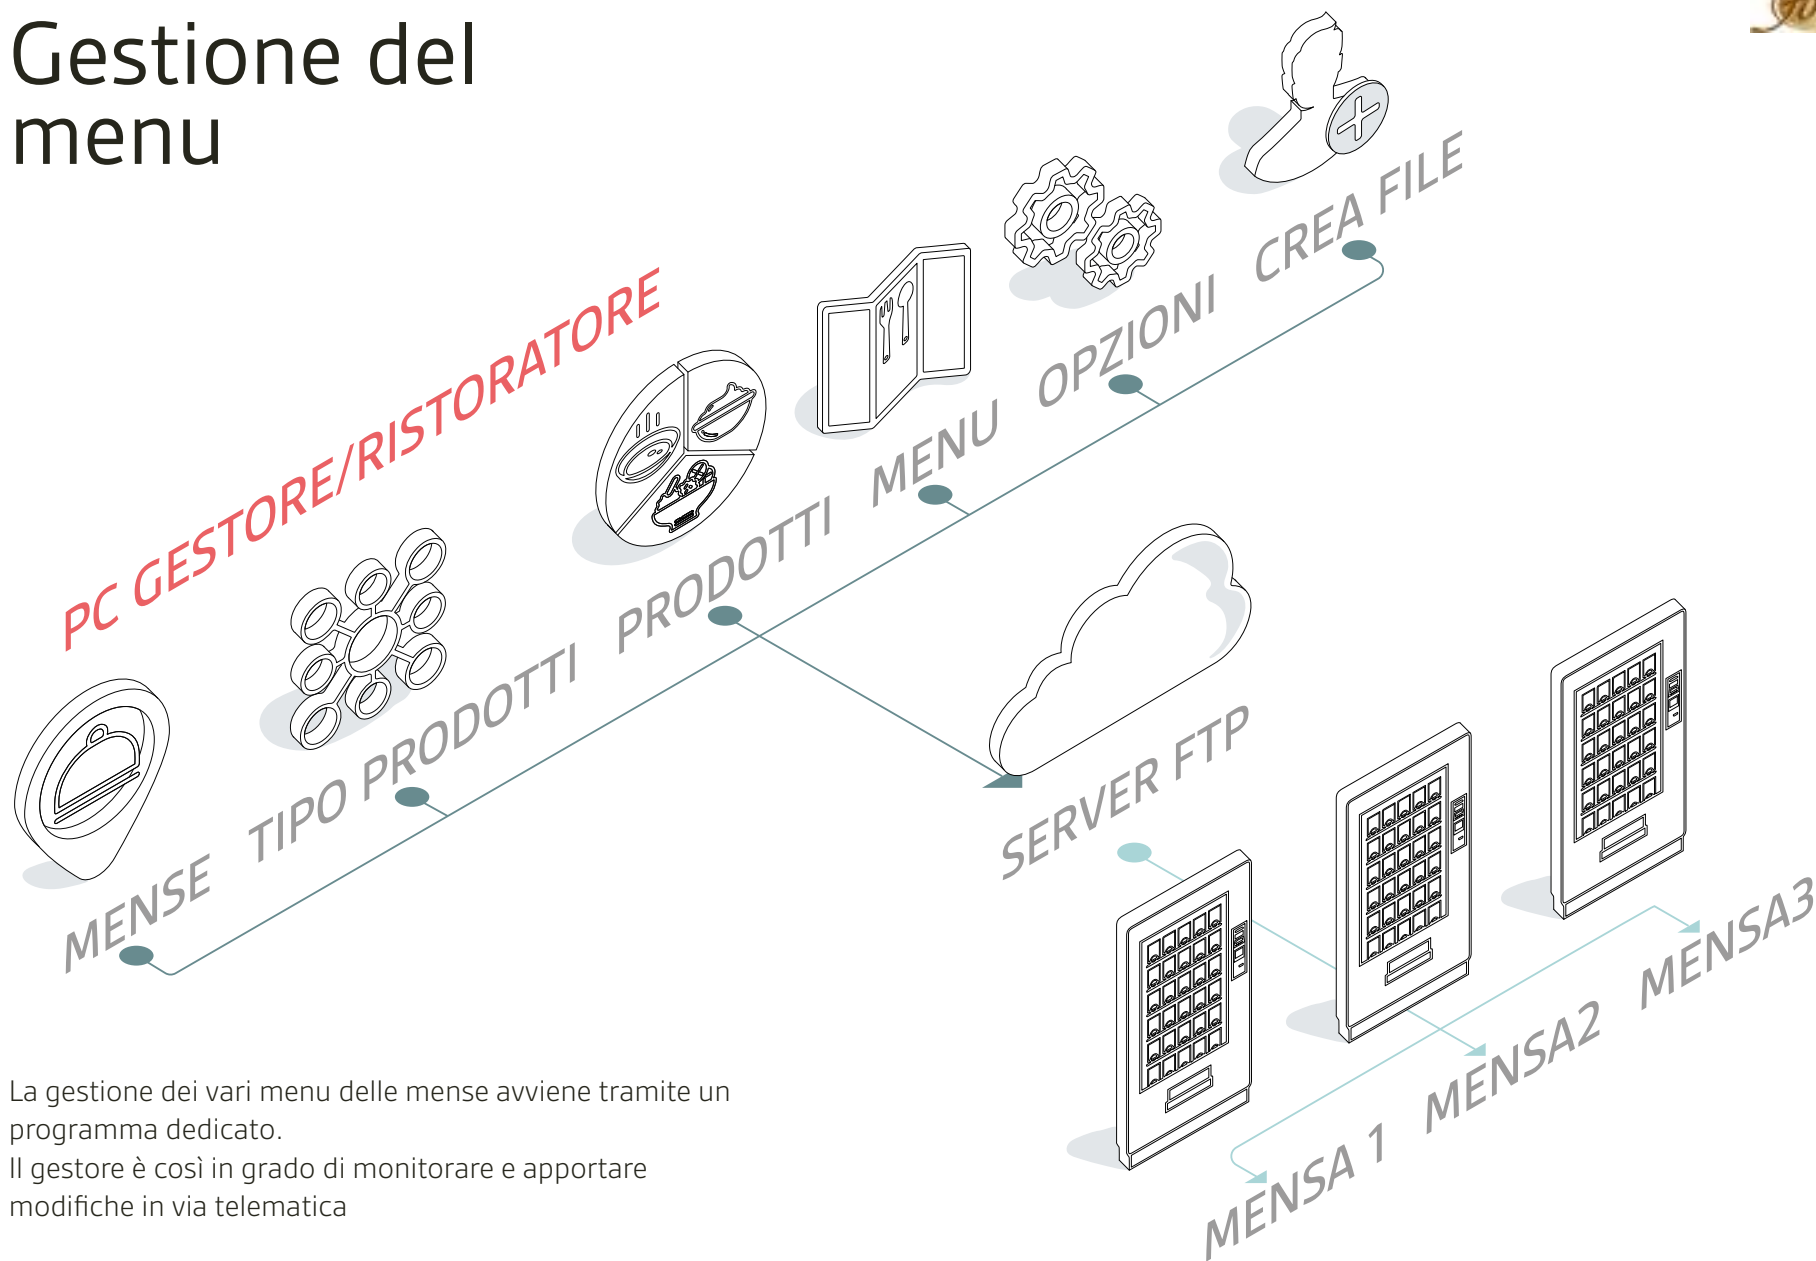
Gestione del menu

PC GESTORE/RISTORATORE

MENSE

TIPO PRODOTTI

PRODOTTI

MENU

OPZIONI

CREA FILE

SERVER FTP

MENSA 1

MENSA2

MENSA3

La gestione dei vari menu delle mense avviene tramite un programma dedicato.
Il gestore è così in grado di monitorare e apportare modifiche in via telematica